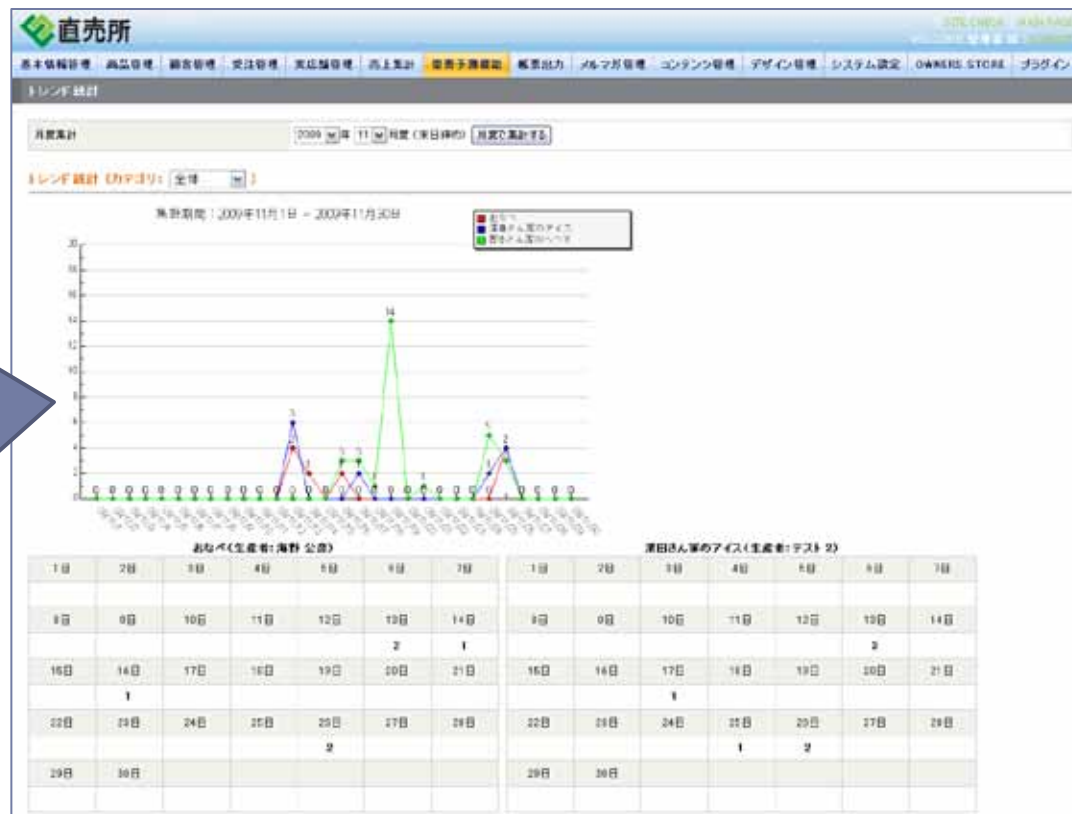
直売所

基本情報管理 商品管理 顧客管理 受注管理 実店舗管理 売上集計 需要予測機能 帳票出力 メルマガ管理 コンテンツ管理 デザイン管理 システム設定 OWNERS STORE プラグイン

トレンド統計

月度集計

2009 年 11 月度（末日締め） 月度で集計する

トレンド統計（カテゴリ： 全体 ）

集計期間：2009年11月1日 ～ 2009年11月30日

おなべ
滝田さん家のアイス
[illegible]

14

おなべ（生産者：海野 公彦）

| 1日 | 2日 | 3日 | 4日 | 5日 | 6日 | 7日 |
|---|---|---|---|---|---|---|
| | | | | | | |
| 8日 | 9日 | 10日 | 11日 | 12日 | 13日 | 14日 |
| | | | | | 2 | 1 |
| 15日 | 16日 | 17日 | 18日 | 19日 | 20日 | 21日 |
| | 1 | | | | | |
| 22日 | 23日 | 24日 | 25日 | 26日 | 27日 | 28日 |
| | | | | 2 | | |
| 29日 | 30日 | | | | | |

滝田さん家のアイス（生産者：テスト 2）

| 1日 | 2日 | 3日 | 4日 | 5日 | 6日 | 7日 |
|---|---|---|---|---|---|---|
| | | | | | | |
| 8日 | 9日 | 10日 | 11日 | 12日 | 13日 | 14日 |
| | | | | | 2 | |
| 15日 | 16日 | 17日 | 18日 | 19日 | 20日 | 21日 |
| | | 1 | | | | |
| 22日 | 23日 | 24日 | 25日 | 26日 | 27日 | 28日 |
| | | | 1 | 2 | | |
| 29日 | 30日 | | | | | |